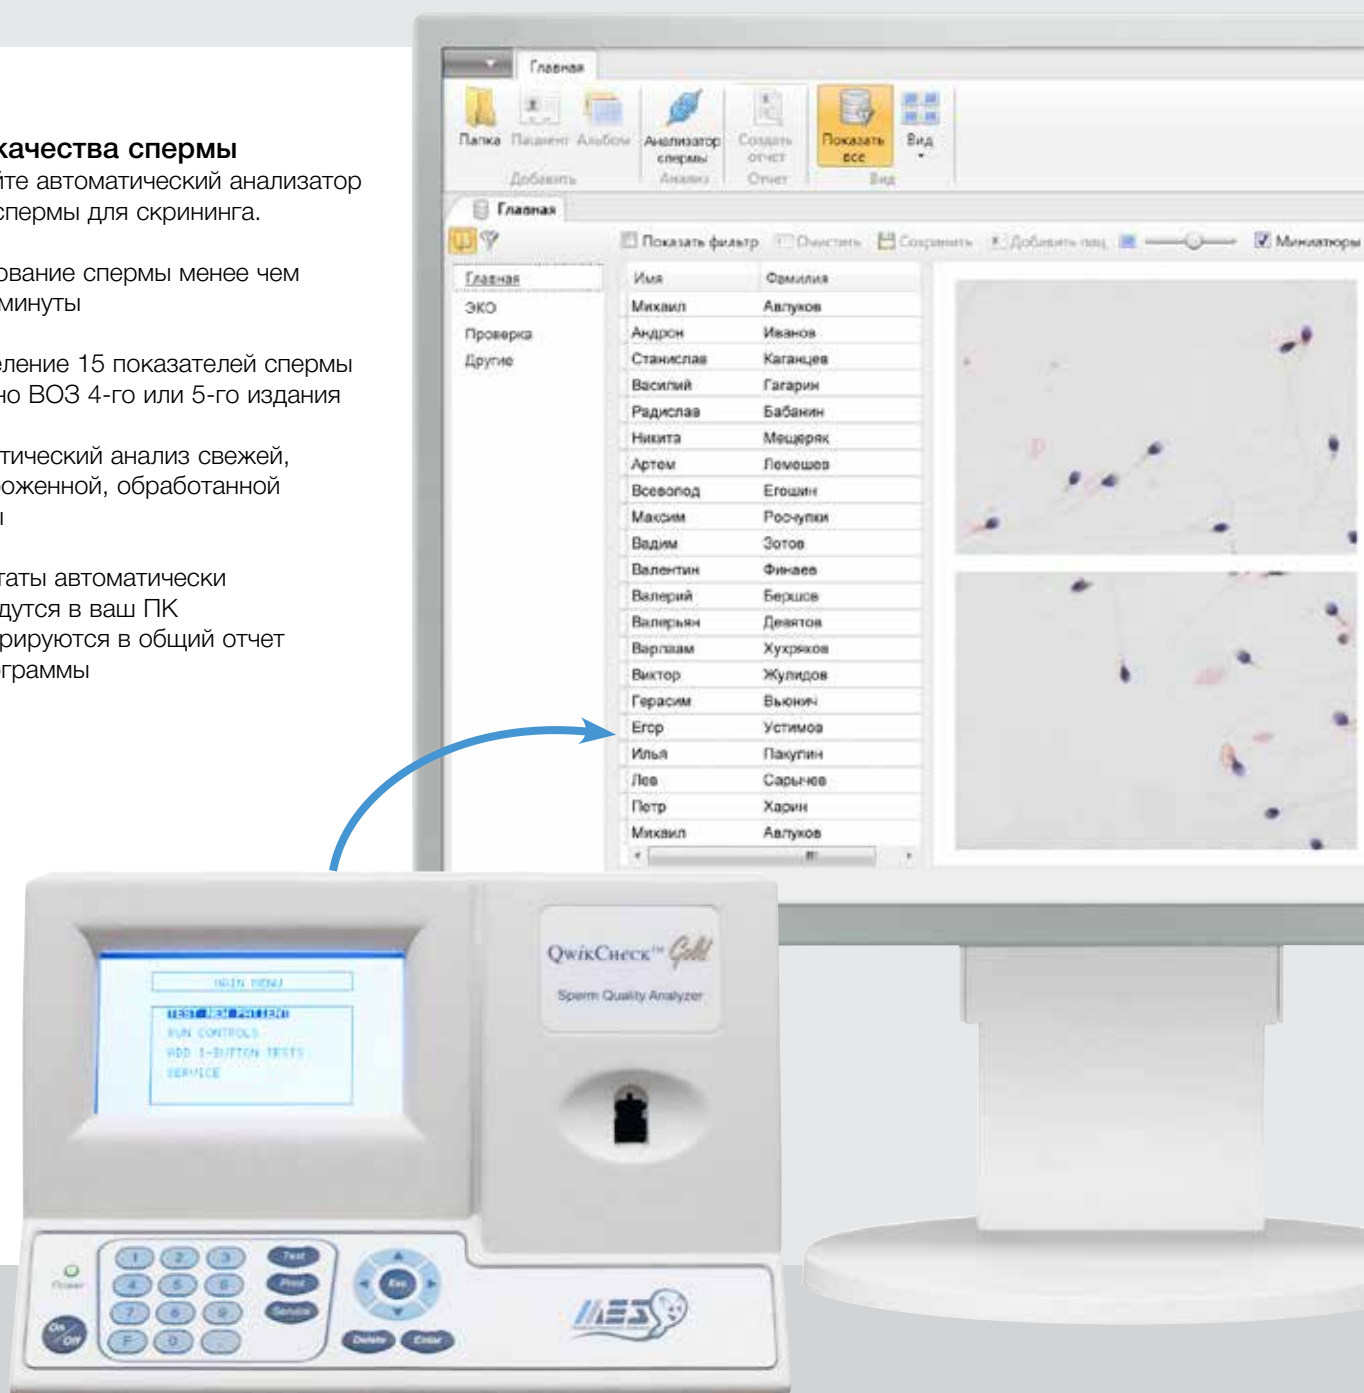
качества спермы
йте автоматический анализатор спермы для скрининга.

ование спермы менее чем минуты

еление 15 показателей спермы но ВОЗ 4-го или 5-го издания

тический анализ свежей, оженной, обработанной ı

таты автоматически дутся в ваш ПК рируются в общий отчет граммы

Главная

Папка Пациент Альбом Анализатор спермы Создать отчет Показать все Вид

Добавить Анализ Отчет Вид

Главная

Показать фильтр Очистить Сохранить Добавить пац Миниатюры

Главная
ЭКО
Проверка
Другие

| Имя | Фамилия |
|---|---|
| Михаил | Авлуков |
| Андрон | Иванов |
| Станислав | Каранцев |
| Василий | Гагарин |
| Радислав | Бабанин |
| Никита | Мещеряк |
| Артем | Лемешев |
| Всеволод | Ерошин |
| Максим | Росчупкин |
| Вадим | Зотов |
| Валентин | Финаев |
| Валерий | Берцов |
| Валерьян | Девятов |
| Варлаам | Хухряков |
| Виктор | Жулидов |
| Герасим | Вьюнич |
| Егор | Устимов |
| Илья | Пакупин |
| Лев | Сарычев |
| Петр | Харин |
| Михаил | Авлуков |

MAIN MENU
TEST NEW PATIENT
RUN CONTROLS
ADD 1-BUTTON TESTS
SERVICE

QwikCheck™ Gold
Sperm Quality Analyzer

Power
On Off
1 2 3
4 5 6
7 8 9
F 0 .
Test
Print
Service
Esc
Delete
Enter

MES